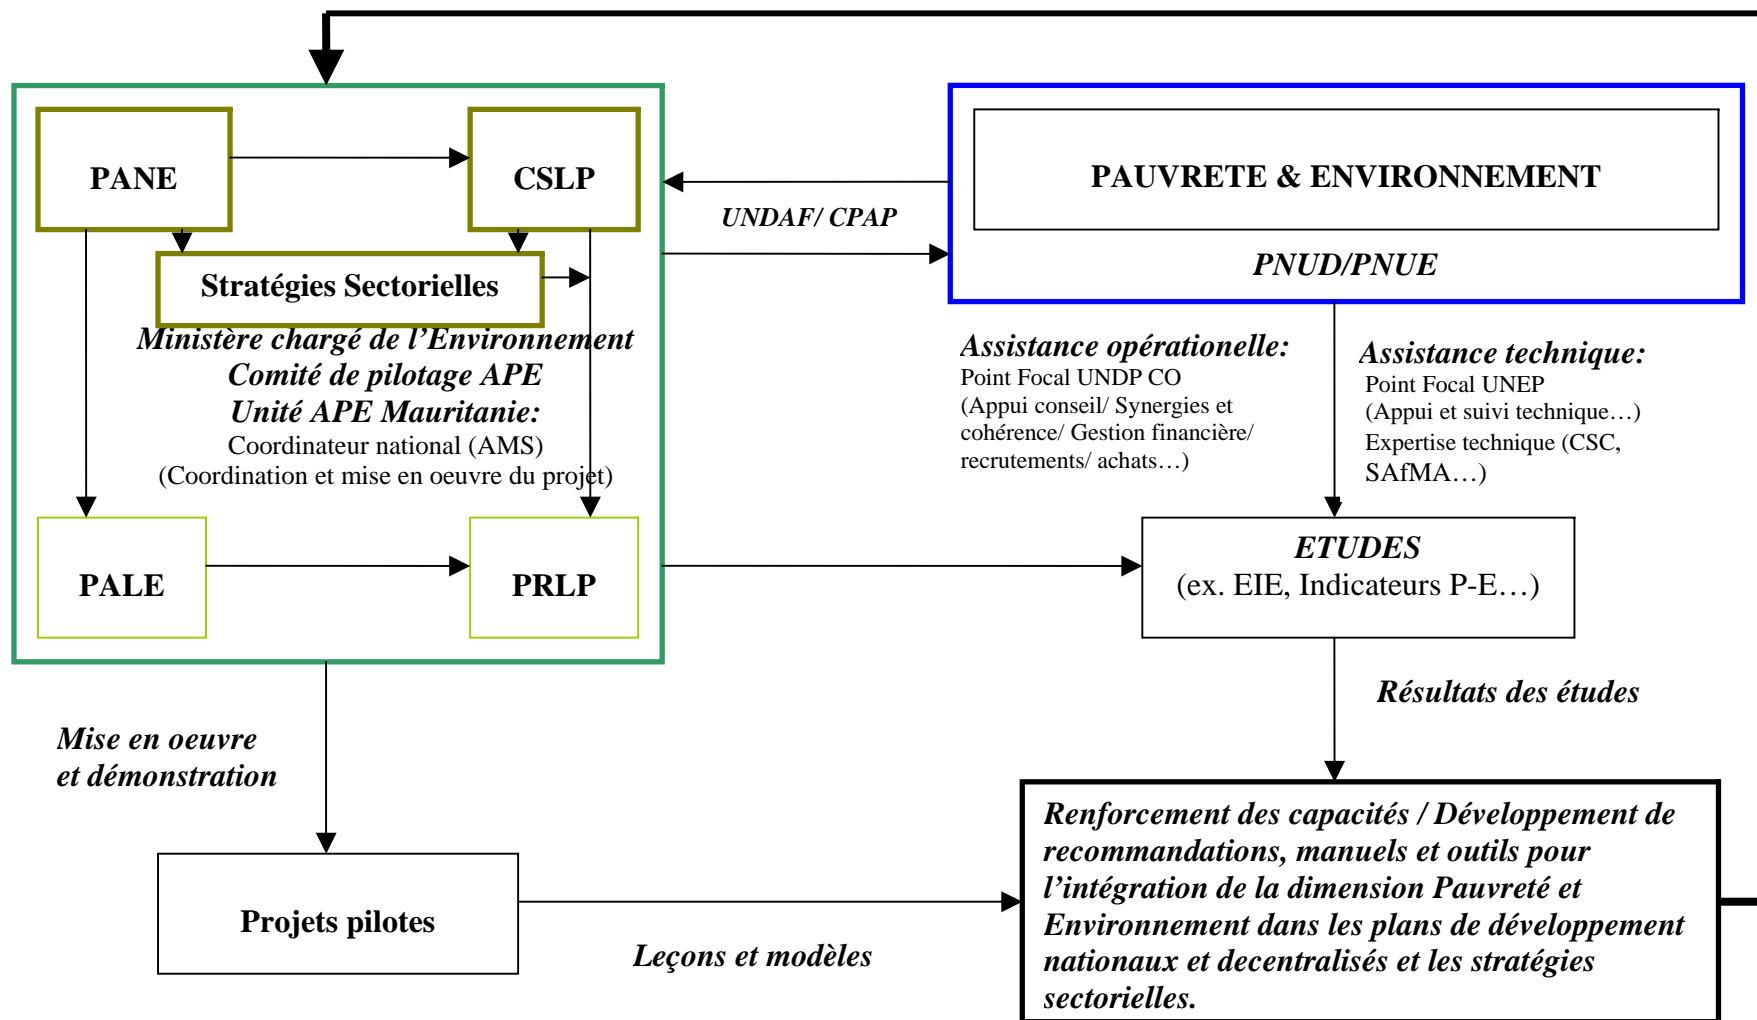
PANE

CSLP

Stratégies Sectorielles

Ministère chargé de l'Environnement
Comité de pilotage APE
Unité APE Mauritanie:
Coordinateur national (AMS)
(Coordination et mise en oeuvre du projet)

PALE

PRLP

UNDAF/ CPAP

PAUVRETE & ENVIRONNEMENT

PNUD/PNUE

Assistance opérationelle:
Point Focal UNDP CO
(Appui conseil/ Synergies et cohérence/ Gestion financière/ recrutements/ achats…)

Assistance technique:
Point Focal UNEP
(Appui et suivi technique…)
Expertise technique (CSC, SAfMA…)

ETUDES
(ex. EIE, Indicateurs P-E…)

Résultats des études

Mise en oeuvre et démonstration

Projets pilotes

Leçons et modèles

Renforcement des capacités / Développement de recommandations, manuels et outils pour l'intégration de la dimension Pauvreté et Environnement dans les plans de développement nationaux et decentralisés et les stratégies sectorielles.